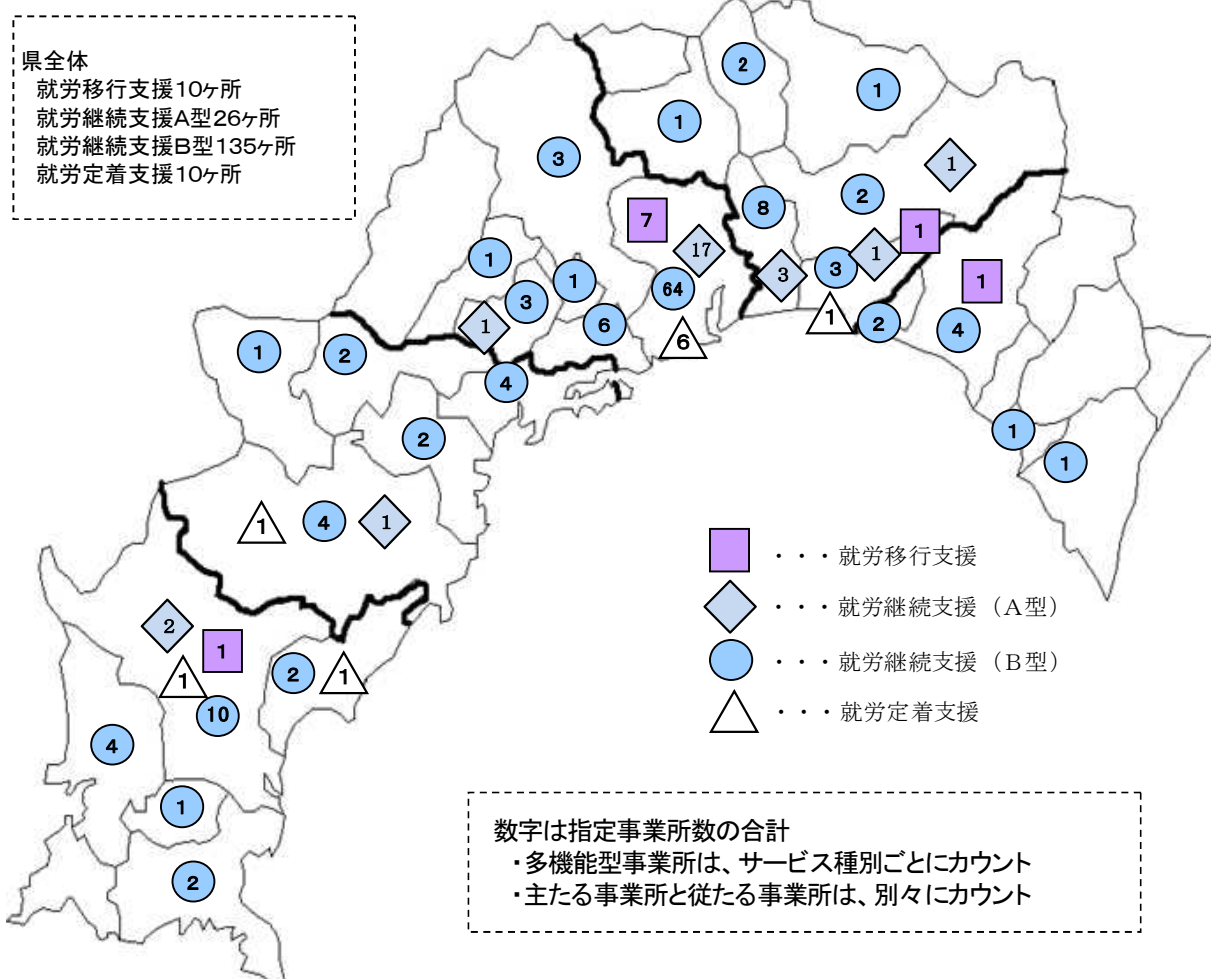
県全体
就労移行支援10ヶ所
就労継続支援A型26ヶ所
就労継続支援B型135ヶ所
就労定着支援10ヶ所

2
1
1
3
1
7
17
8
2
1
1
1
1
3
1
3
1
64
3
1
6
2
4
1
2
1
6
4
2
1
1
1
4
1

・・・就労移行支援
・・・就労継続支援（A型）
・・・就労継続支援（B型）
・・・就労定着支援

2
1
1
2
1
10
4
1
2

数字は指定事業所数の合計
・多機能型事業所は、サービス種別ごとにカウント
・主たる事業所と従たる事業所は、別々にカウント